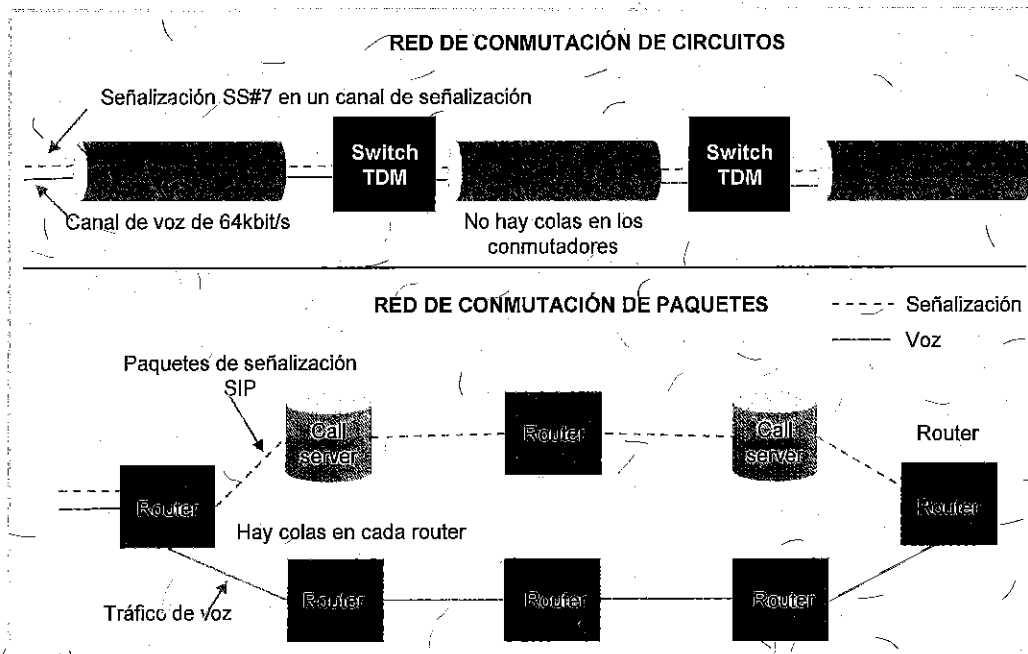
RED DE CONMUTACIÓN DE CIRCUITOS

Señalización SS#7 en un canal de señalización

Switch TDM

Switch TDM

Canal de voz de 64kbit/s

No hay colas en los conmutadores

RED DE CONMUTACIÓN DE PAQUETES

Señalización

Voz

Paquetes de señalización SIP

Call server

Router

Call server

Router

Router

Router

Hay colas en cada router

Router

Router

Router

Tráfico de voz